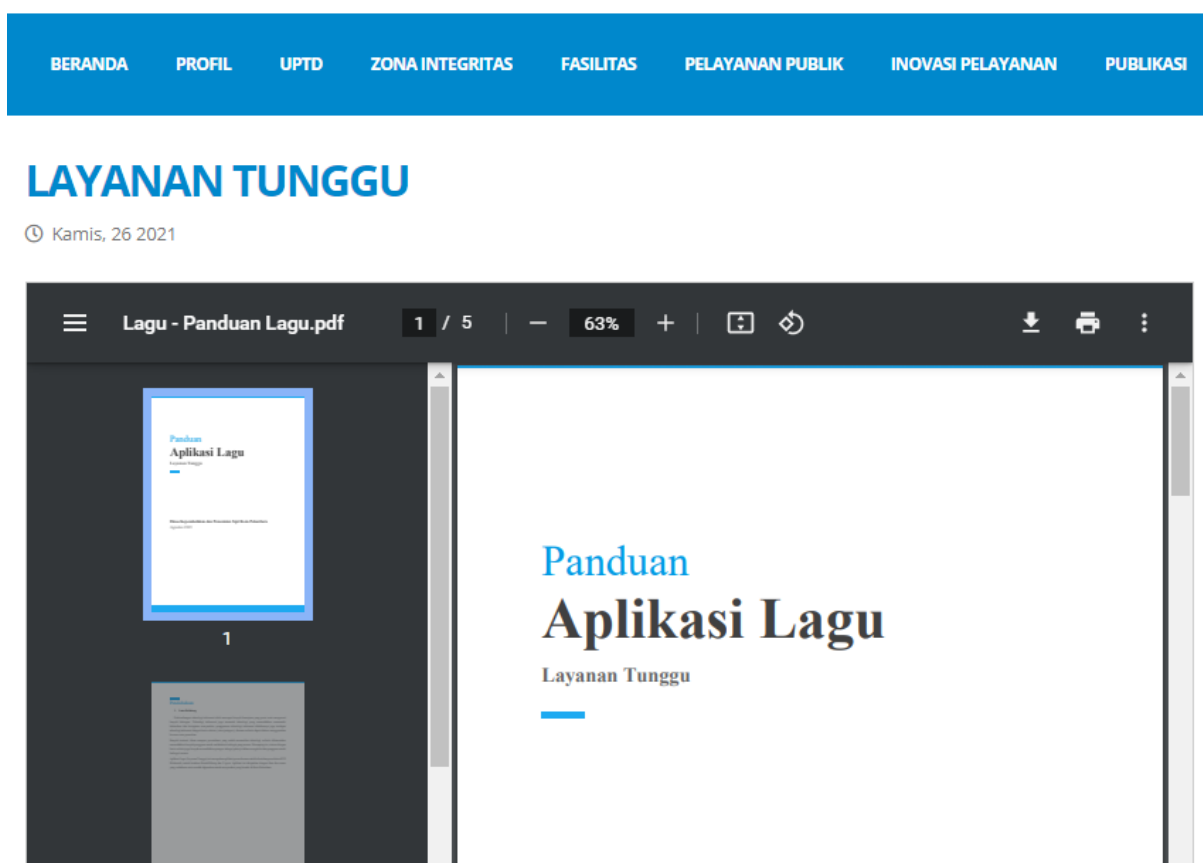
BERANDA PROFIL UPTD ZONA INTEGRITAS FASILITAS PELAYANAN PUBLIK INOVASI PELAYANAN PUBLIKASI

LAYANAN TUNGGU

Kamis, 26 2021

Lagu - Panduan Lagu.pdf 1 / 5 63%

Panduan
Aplikasi Lagu
Layanan Tunggu

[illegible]

1

Panduan
Aplikasi Lagu
Layanan Tunggu